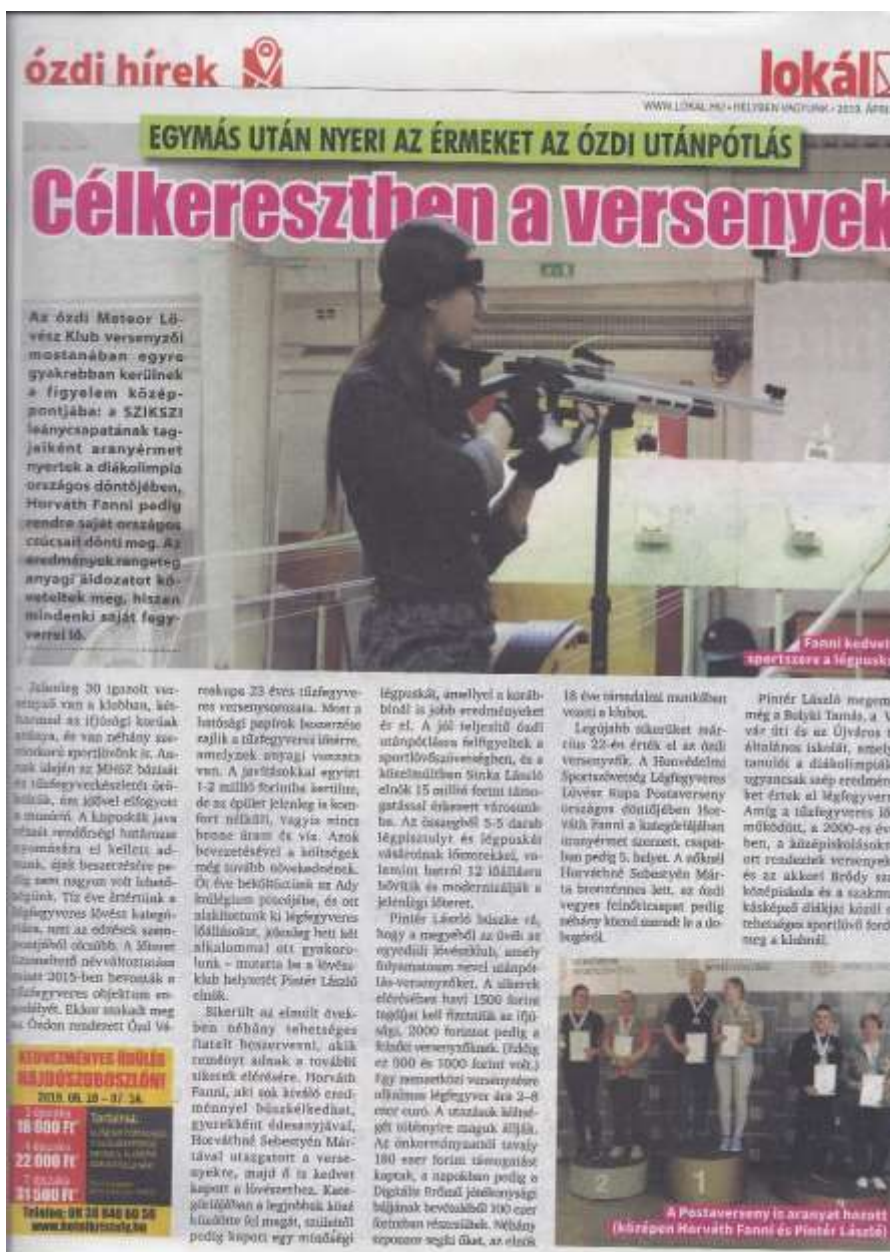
ózdi hírek

lokál

WWW.LOKAL.HU • HELYBEN VAGYUNK • 2019. ÁPR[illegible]

EGYMÁS UTÁN NYERI AZ ÉRMEKET AZ ÓZDI UTÁNPÓTLÁS

Célkeresztben a versenyek

Az ózdi Meteor Lövész Klub versenyzői mostanában egyre gyakrabban kerülnek a figyelem középpontjába: a SZIKSZI leánycsapatának tagjaiként aranyérmet nyertek a diákolimpia országos döntőjében, Horváth Fanni pedig rendre saját országos csúcsait dönti meg. Az eredmények rengeteg anyagi áldozatot követeltek meg, hiszen mindenki saját fegyverrel lő.

Fanni kedve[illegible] sportszere a légpusk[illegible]

– Jelenleg 30 igazolt versenyző van a klubban, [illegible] és van néhány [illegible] sportlövőnk is. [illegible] az MHSZ bázisát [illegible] tűzfegyverekészletét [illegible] ám idővel elfogyott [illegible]. A kapuknál java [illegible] rendőrségi hatóságo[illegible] el kellett ad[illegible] beszerzésére pe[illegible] nagyon volt lehető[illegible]. Tíz éve értettük a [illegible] lövést kategó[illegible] az edzések szem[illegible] olcsóbb. A Meteor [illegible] névváltoztatás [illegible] 2015-ben bevonták a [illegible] objektum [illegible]. Ekkor sokat meg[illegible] Ózdon rendezett Ózd Vá-

roskupa 23 évés tűzfegyveres versenysorozata. Most a hatósági papírok beszerzése zajlik a tűzfegyveres lőtérre, amelyhez anyagi vonzata van. A javításokkal együtt 1-2 millió forintba kerülne, de az épület jelenleg is komfort nélküli, vagyis nincs benne áram és víz. Azok bevezetésével a költségek még tovább növekednének. Öt éve beköltöztünk az Ady Kollégium pincéjébe, és ott alakítottuk ki légfegyveres lőállásokat, jelenleg hét lőt alkalommal ott gyakorolunk – mutatta be a lövészklub helyzetét Pintér László elnök.

Sikerült az elmúlt években néhány tehetséges fiatalt bevonni, akik reményt adnak a további sikerek elérésére. Horváth Fanni, aki sok kiváló eredménnyel büszkélkedhet, gyerekként édesanyjával, Horváthné Sebestyén Mártával utazgatott a versenyekre, majd ő is kedvet kapott a lövészethez. Kategóriájában a legjobbak közé küzdötte fel magát, szüleitől pedig kapott egy minőségi

légpuskát, amellyel a korábbinál is jobb eredményeket ér el. A jól teljesítő ózdi utánpótlásra felfigyeltek a sportlövőszövetségnél, és a közelmúltban Sinka László elnök 15 millió forint támogatással érkezett városunkba. Az összegből 5-5 darab légpisztolyt és légpuskát vásárolnak lőszerekkel, valamint hatról 12 lőállásra bővítik és modernizálják a jelenlegi lőteret.

Pintér László hozzáteszi, hogy a megyéből az ózdi az egyedüli lövészklub, amely folyamatosan nevel utánpótlás-versenyzőket. A sikerek elérésében havi 1500 forint tagdíjat kell fizetniük az ifjúsági, 2000 forintot pedig a felnőtt versenyzőknek. (Eddig ez 500 és 1000 forint volt.) Egy nemzetközi versenyzésre alkalmas légfegyver ára 3-8 ezer euró. A utazások költségét többnyire maguk állják. Az önkormányzattól tavaly 180 ezer forint támogatást kaptak, a napokban pedig a Digitális Ifjúsági jóléti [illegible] bajnok bevételéből 100 ezer forintban részesülnek. Néhány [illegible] ilyet, az elnök

18 éve társadalmi munkában vezeti a klubot.

Legújabb sikereiket március 22-én érték el az ózdi versenyzők. A Honvédelmi Sportszövetség Légfegyveres Lövész Kupa Postaverseny országos döntőjében Horváth Fanni a kategóriájában aranyérmet szerzett, csapatban pedig 5. helyet. A nőknél Horváthné Sebestyén Márta bronzérmes lett, az ózdi vegyes felnőttcsapat pedig néhány körrel szorult le a dobogóról.

Pintér László megem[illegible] még a Bolyki Tamás, a V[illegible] vár úti és az Újváros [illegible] általános iskolát, amely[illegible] tanulói a diákolimpiák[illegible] ugyancsak szép eredmén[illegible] ket értek el légfegyvere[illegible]. Amíg a tűzfegyveres lő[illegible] működött, a 2000-es év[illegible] ben, a középiskolások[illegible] ott rendeztek versenyek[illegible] és az akkori Bródy sz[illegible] középiskola és a szakmu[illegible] kásképző diákjai közül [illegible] tehetséges sportlövő ford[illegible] meg a klubnál.

KEDVEZMÉNYES ÜDÜLÉS HAJDÚSZOBOSZLÓN!
2019. 06. 10 – 07. 14.
16 000 Ft
22 000 Ft
31 500 Ft
Telefon: 06 30 640 60 56
www.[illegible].hu

2
1

A Postaverseny is aranyat hozott
(középen Horváth Fanni és Pintér László)